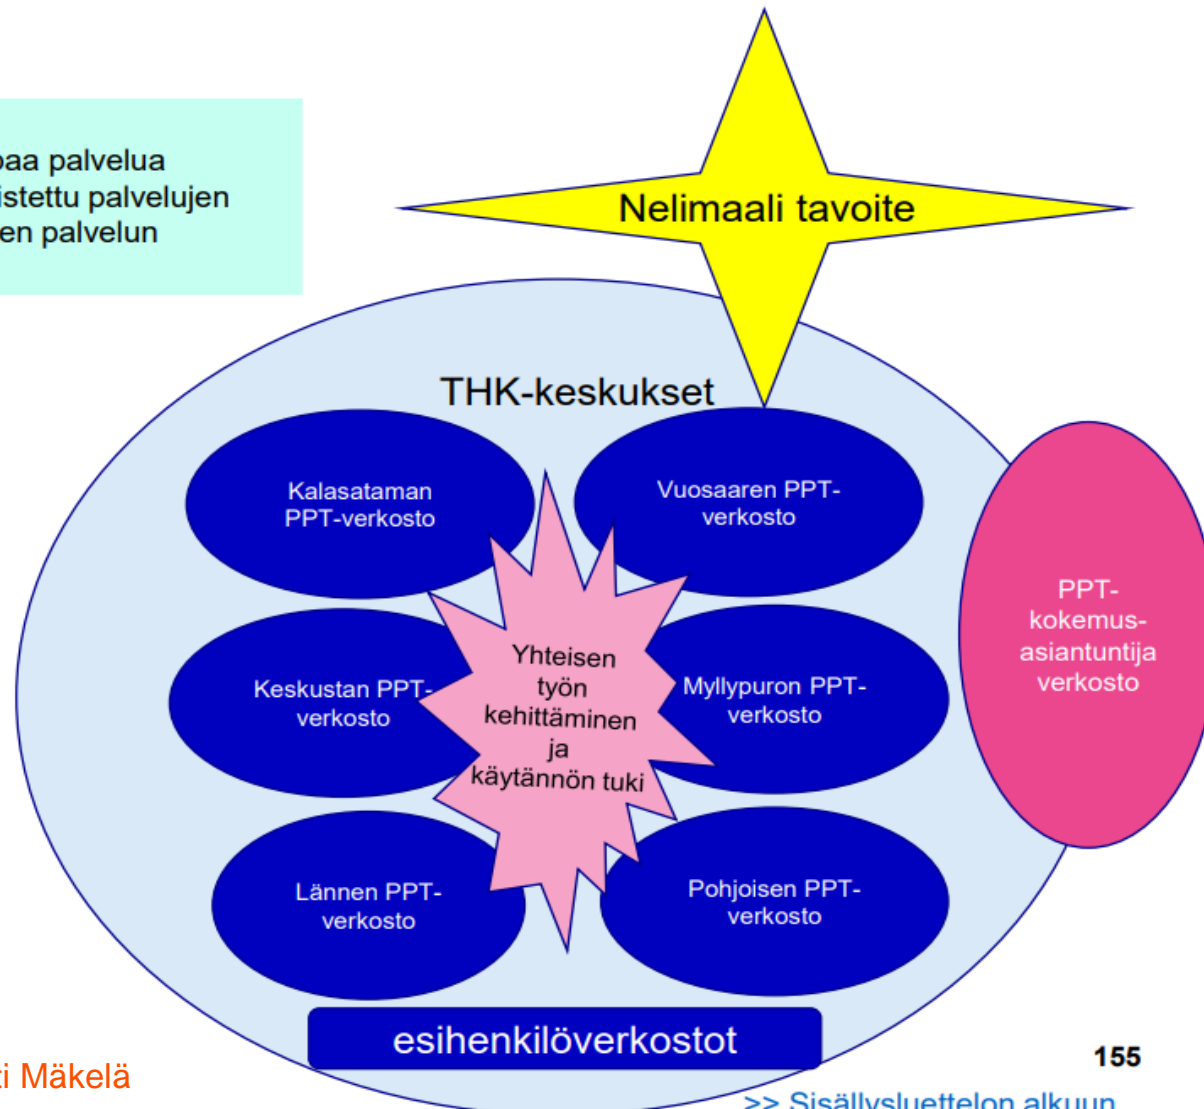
baa palvelua
istettu palvelujen
en palvelun

Nelimaali tavoite

THK-keskukset

Kalasataman PPT-verkosto

Vuosaaren PPT-verkosto

Yhteisen työn kehittäminen ja käytännön tuki

Keskustan PPT-verkosto

Myllypuron PPT-verkosto

PPT-kokemus-asiantuntija verkosto

Lännen PPT-verkosto

Pohjoisen PPT-verkosto

esihenkilöverkostot

155

i Mäkelä

>> Sisällysluettelon alkuun